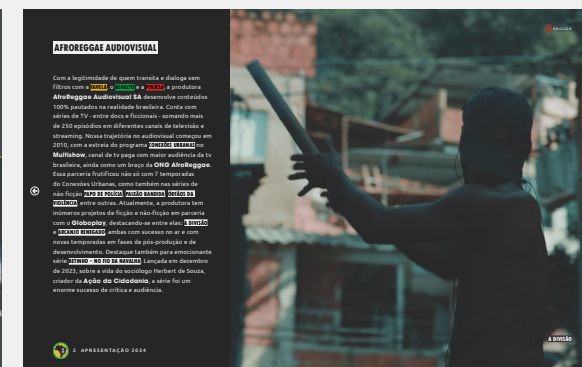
AFROREGGAE AUDIOVISUAL

Com a legitimidade de quem transita e dialoga sem filtros com a FAVELA, o ASFALTO e a PERIFERIA, a produtora AfroReggae Audiovisual SA desenvolve conteúdos 100% pautados na realidade brasileira. Conta com séries de TV - entre docs e ficcionais - somando mais de 250 episódios em diferentes canais de televisão e streaming. Nossa trajetória no audiovisual começou em 2010, com a estreia do programa CONEXÕES URBANAS no Multishow, canal de tv pago com maior audiência da tv brasileira, ainda como um braço da ONG AfroReggae. Essa parceria frutificou não só com 7 temporadas do Conexões Urbanas, como também nas séries de não ficção PAPO DE POLÍCIA, PAIXÃO BANDIDA, ÓRFÃOS DA VIOLÊNCIA, entre outras. Atualmente, a produtora tem inúmeros projetos de ficção e não-ficção em parceria com o Globoplay, destacando-se entre elas: A DIVISÃO e ARCANJO RENEGADO, ambas com sucesso no ar e com novas temporadas em fases de pós-produção e de desenvolvimento. Destaque também para emocionante série BETINHO - NO FIO DA NAVALHA. Lançada em dezembro de 2023, sobre a vida do sociólogo Herbert de Souza, criador da Ação da Cidadania, a série foi um enorme sucesso de crítica e audiência.

2 APRESENTAÇÃO 2024

A DIVISÃO

ENGLISH